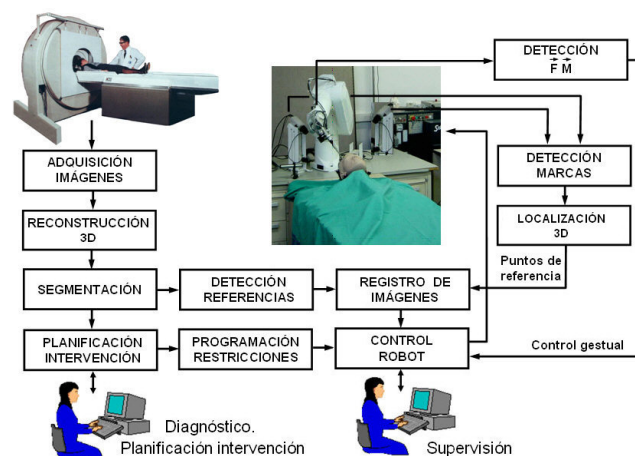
DETECCIÓN
$\vec{F}$ $\vec{M}$

ADQUISICIÓN IMÁGENES

DETECCIÓN MARCAS

RECONSTRUCCIÓN 3D

LOCALIZACIÓN 3D

Puntos de referencia

SEGMENTACIÓN

DETECCIÓN REFERENCIAS

REGISTRO DE IMÁGENES

PLANIFICACIÓN INTERVENCIÓN

PROGRAMACIÓN RESTRICCIONES

CONTROL ROBOT

Control gestual

Diagnóstico. Planificación intervención

Supervisión